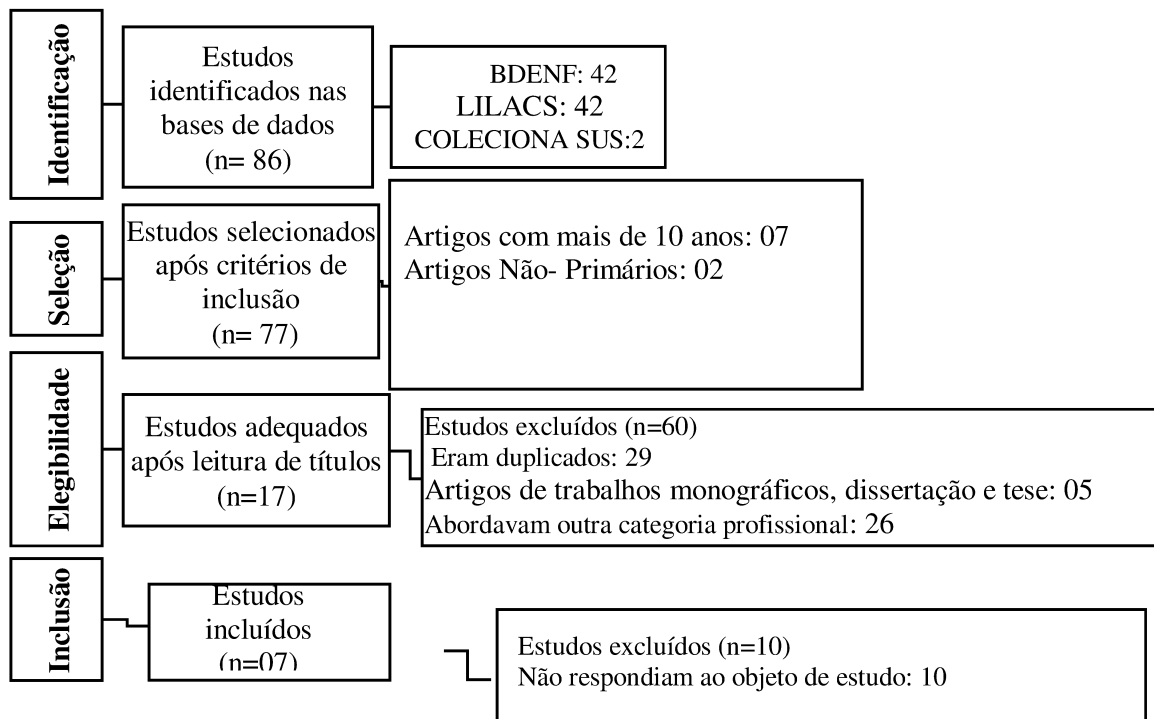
Identificação

Estudos identificados nas bases de dados (n= 86)

BDENF: 42
LILACS: 42
COLECIONA SUS:2

Seleção

Estudos selecionados após critérios de inclusão (n= 77)

Artigos com mais de 10 anos: 07
Artigos Não- Primários: 02

Elegibilidade

Estudos adequados após leitura de títulos (n=17)

Estudos excluídos (n=60)
Eram duplicados: 29
Artigos de trabalhos monográficos, dissertação e tese: 05
Abordavam outra categoria profissional: 26

Inclusão

Estudos incluídos (n=07)

Estudos excluídos (n=10)
Não respondiam ao objeto de estudo: 10